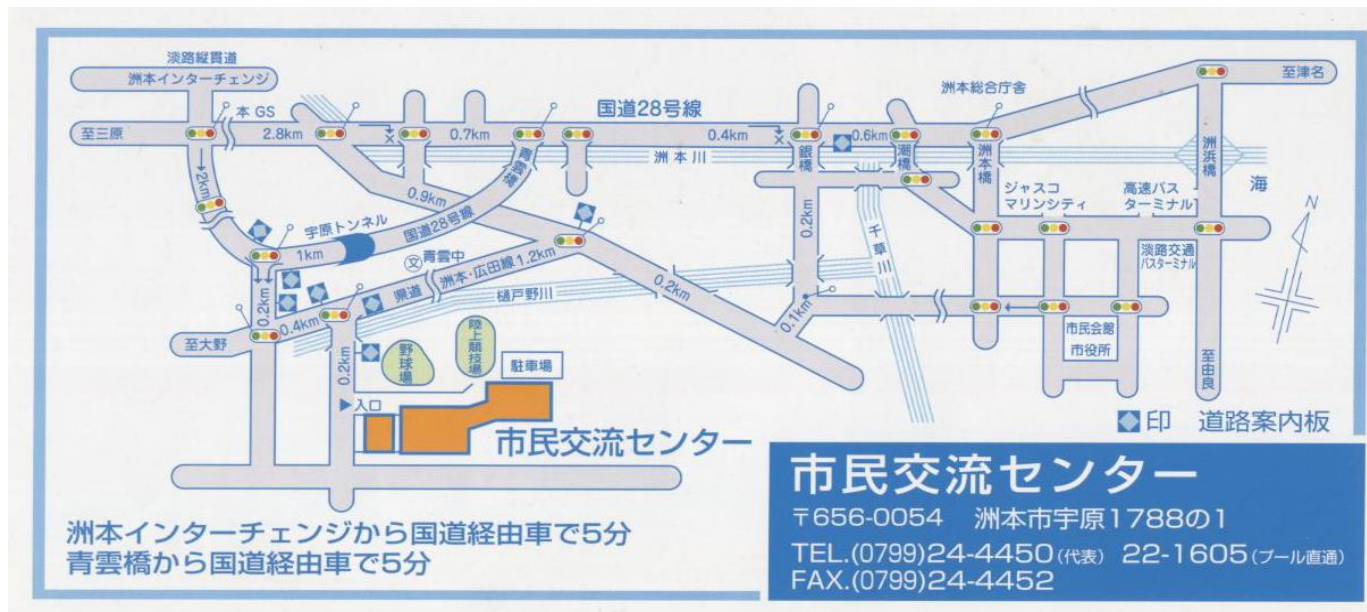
淡路縦貫道
洲本インターチェンジ
本 GS
至三原
2.8km
0.7km
国道28号線
0.4km
0.6km
洲本総合庁舎
至津名
青雲橋
洲本川
銀橋
潮橋
洲本橋
洲浜橋
海
2km
0.9km
宇原トンネル
国道28号線
1km
青雲中
洲本・広田線 1.2km
県道
樋戸野川
0.2km
0.2km
千草川
ジャスコ マリンシティ
高速バス ターミナル
淡路交通 バスターミナル
0.2km
0.4km
0.1km
至大野
0.2km
野球場
陸上競技場
駐車場
市民会館
市役所
至由良
入口
市民交流センター
印 道路案内板

洲本インターチェンジから国道経由車で5分
青雲橋から国道経由車で5分

市民交流センター
〒656-0054 洲本市宇原1788の1
TEL.(0799)24-4450(代表) 22-1605(プール直通)
FAX.(0799)24-4452